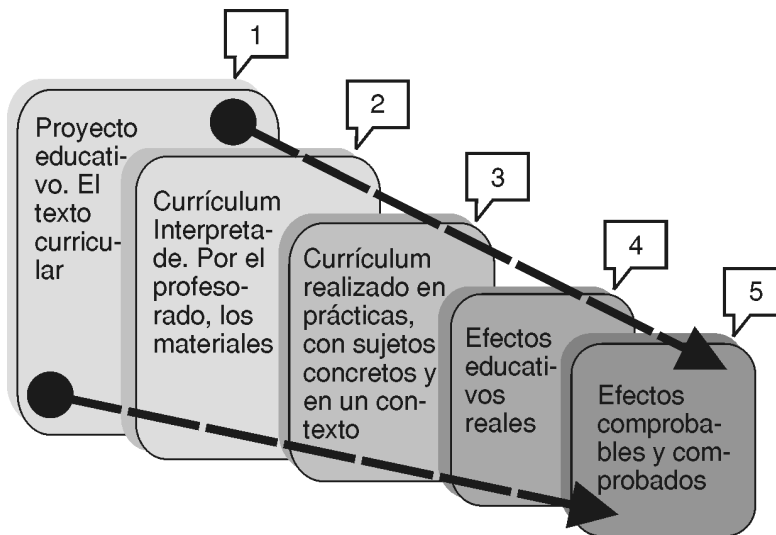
1

2

3

4

5

Proyecto educativo. El texto curricular

Currículum Interpretade. Por el profesorado, los materiales

Currículum realizado en prácticas, con sujetos concretos y en un contexto

Efectos educativos reales

Efectos comprobables y comprobados